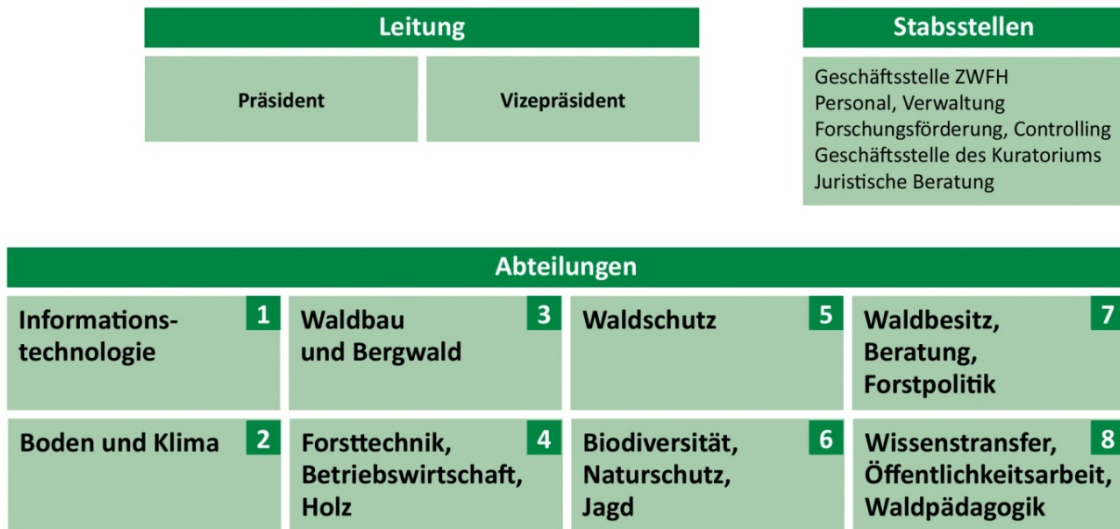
Leitung

Präsident

Vizepräsident

Stabsstellen

Geschäftsstelle ZWFH
Personal, Verwaltung
Forschungsförderung, Controlling
Geschäftsstelle des Kuratoriums
Juristische Beratung

Abteilungen

Informationstechnologie 1

Waldbau und Bergwald 3

Waldschutz 5

Waldbesitz, Beratung, Forstpolitik 7

Boden und Klima 2

Forsttechnik, Betriebswirtschaft, Holz 4

Biodiversität, Naturschutz, Jagd 6

Wissenstransfer, Öffentlichkeitsarbeit, Waldpädagogik 8